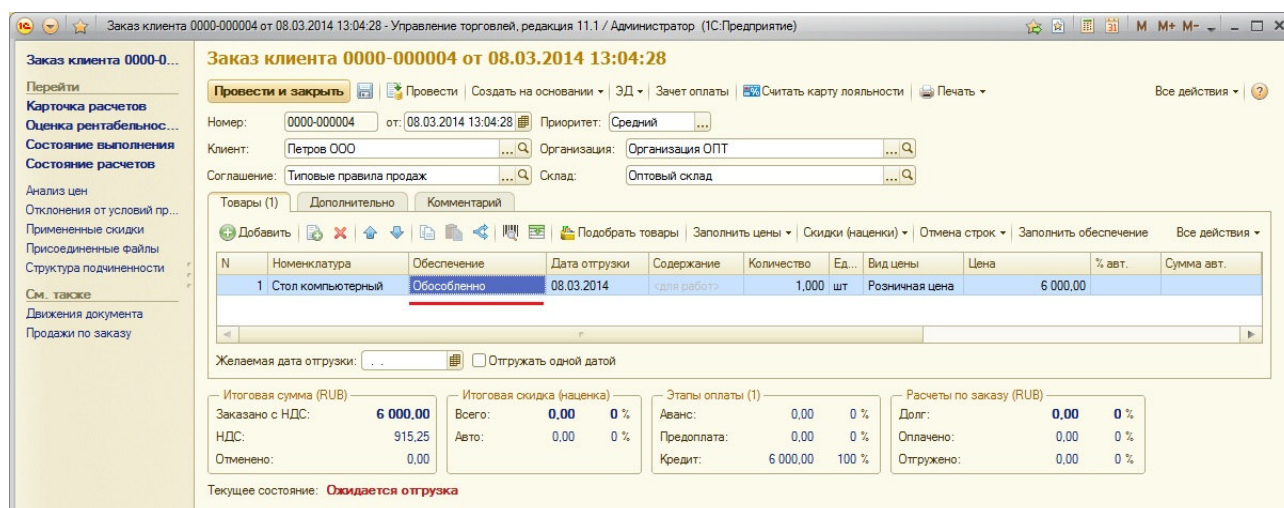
Заказ клиента 0000-000004 от 08.03.2014 13:04:28 - Управление торговлей, редакция 11.1 / Администратор (1С:Предприятие)

M M+ M-

Заказ клиента 0000-0...

Перейти
Карточка расчетов
Оценка рентабельнос...
Состояние выполнения
Состояние расчетов

Анализ цен
Отклонения от условий пр...
Примененные скидки
Присоединенные файлы
Структура подчиненности

См. также
Движения документа
Продажи по заказу

Заказ клиента 0000-000004 от 08.03.2014 13:04:28

Провести и закрыть | Провести | Создать на основании ▾ | ЭД ▾ | Зачет оплаты | Считать карту лояльности | Печать ▾ | Все действия ▾

Номер: 0000-000004 от: 08.03.2014 13:04:28 Приоритет: Средний
Клиент: Петров ООО Организация: Организация ОПТ
Соглашение: Типовые правила продаж Склад: Оптовый склад

Товары (1) | Дополнительно | Комментарий

Добавить | Подобрать товары | Заполнить цены ▾ | Скидки (наценки) ▾ | Отмена строк ▾ | Заполнить обеспечение | Все действия ▾

| N | Номенклатура | Обеспечение | Дата отгрузки | Содержание | Количество | Ед... | Вид цены | Цена | % авт. | Сумма авт. |
|---|---|---|---|---|---|---|---|---|---|---|
| 1 | Стол компьютерный | Обособленно | 08.03.2014 | <для работ> | 1,000 | шт | Розничная цена | 6 000,00 | | |

Желаемая дата отгрузки: . . Отгружать одной датой

Итоговая сумма (RUB)
Заказано с НДС: 6 000,00
НДС: 915,25
Отменено: 0,00

Итоговая скидка (наценка)
Всего: 0,00 0 %
Авто: 0,00 0 %

Этапы оплаты (1)
Аванс: 0,00 0 %
Предоплата: 0,00 0 %
Кредит: 6 000,00 100 %

Расчеты по заказу (RUB)
Долг: 0,00 0 %
Оплачено: 0,00 0 %
Отгружено: 0,00 0 %

Текущее состояние: Ожидается отгрузка